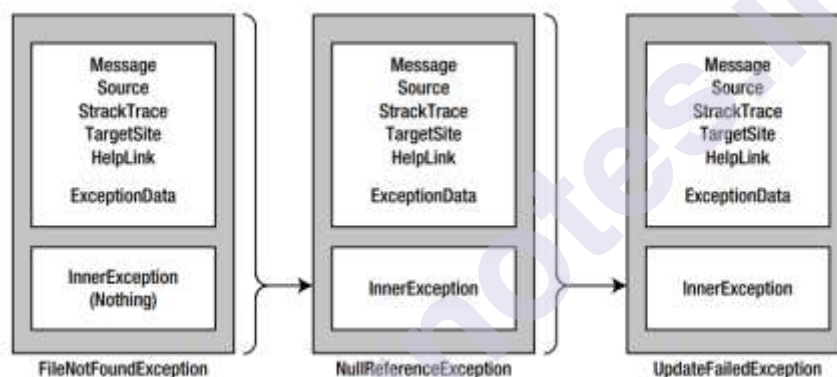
Message
Source
StrackTrace
TargetSite
HelpLink

ExceptionData

InnerException
(Nothing)

FileNotFoundException

Message
Source
StrackTrace
TargetSite
HelpLink

ExceptionData

InnerException

NullReferenceException

Message
Source
StrackTrace
TargetSite
HelpLink

ExceptionData

InnerException

UpdateFailedException

notes